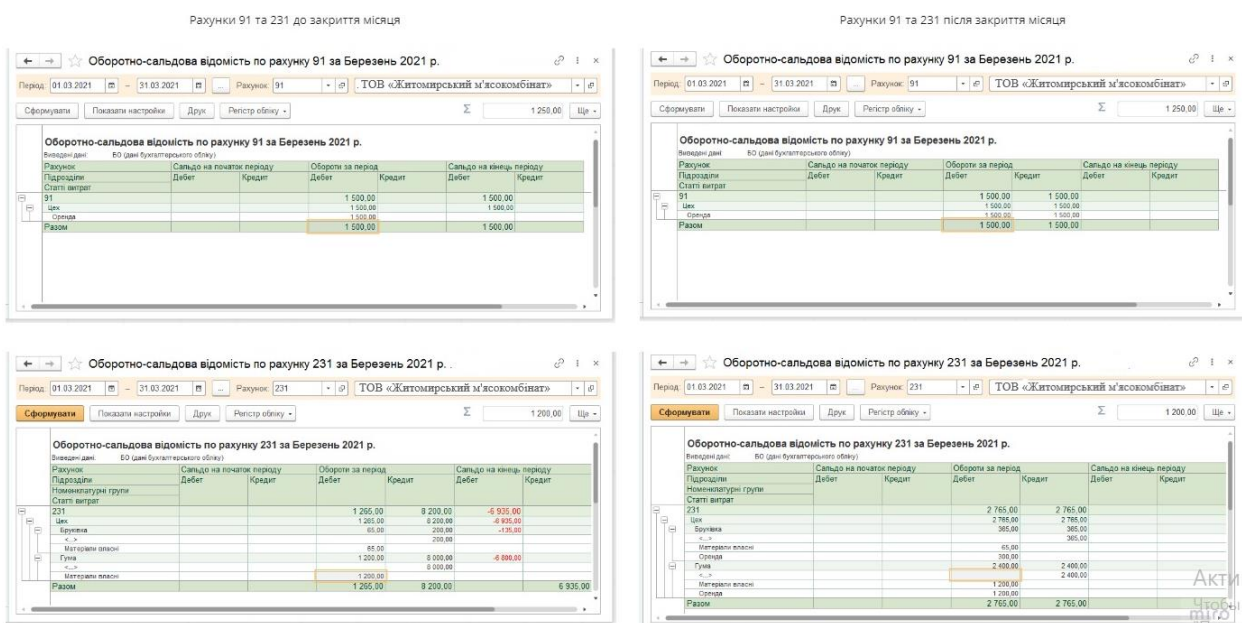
Рахунки 91 та 231 до закриття місяця

Рахунки 91 та 231 після закриття місяця

← → ☆ Оборотно-сальдова відомість по рахунку 91 за Березень 2021 р.

Період: 01.03.2021 – 31.03.2021 ... Рахунок: 91 ТОВ «Житомирський м'ясокомбінат»

Сформувати Показати настройки Друк Регістр обліку

Σ 1 250,00 Ще

Оборотно-сальдова відомість по рахунку 91 за Березень 2021 р.

Виведені дані: БО (дані бухгалтерського обліку)

| Рахунок | Сальдо на початок періоду | | Обороти за період | | Сальдо на кінець періоду | |
|---|---|---|---|---|---|---|
| Підрозділи | Дебет | Кредит | Дебет | Кредит | Дебет | Кредит |
| Статті витрат | | | | | | |
| 91 | | | 1 500,00 | | 1 500,00 | |
| Цех | | | 1 500,00 | | 1 500,00 | |
| Оренда | | | 1 500,00 | | | |
| Разом | | | 1 500,00 | | 1 500,00 | |

← → ☆ Оборотно-сальдова відомість по рахунку 91 за Березень 2021 р.

Період: 01.03.2021 – 31.03.2021 ... Рахунок: 91 ТОВ «Житомирський м'ясокомбінат»

Сформувати Показати настройки Друк Регістр обліку

Σ 1 250,00 Ще

Оборотно-сальдова відомість по рахунку 91 за Березень 2021 р.

Виведені дані: БО (дані бухгалтерського обліку)

| Рахунок | Сальдо на початок періоду | | Обороти за період | | Сальдо на кінець періоду | |
|---|---|---|---|---|---|---|
| Підрозділи | Дебет | Кредит | Дебет | Кредит | Дебет | Кредит |
| Статті витрат | | | | | | |
| 91 | | | 1 500,00 | 1 500,00 | | |
| Цех | | | 1 500,00 | 1 500,00 | | |
| Оренда | | | 1 500,00 | 1 500,00 | | |
| Разом | | | 1 500,00 | 1 500,00 | | |

← → ☆ Оборотно-сальдова відомість по рахунку 231 за Березень 2021 р.

Період: 01.03.2021 – 31.03.2021 ... Рахунок: 231 ТОВ «Житомирський м'ясокомбінат»

Сформувати Показати настройки Друк Регістр обліку

Σ 1 200,00 Ще

Оборотно-сальдова відомість по рахунку 231 за Березень 2021 р.

Виведені дані: БО (дані бухгалтерського обліку)

| Рахунок | Сальдо на початок періоду | | Обороти за період | | Сальдо на кінець періоду | |
|---|---|---|---|---|---|---|
| Підрозділи | Дебет | Кредит | Дебет | Кредит | Дебет | Кредит |
| Номенклатурні групи | | | | | | |
| Статті витрат | | | | | | |
| 231 | | | 1 265,00 | 8 200,00 | -6 935,00 | |
| Цех | | | 1 265,00 | 8 200,00 | -6 935,00 | |
| Бруківка | | | 65,00 | 200,00 | -135,00 | |
| <...> | | | | 200,00 | | |
| Матеріали власні | | | 65,00 | | | |
| Гума | | | 1 200,00 | 8 000,00 | -6 800,00 | |
| <...> | | | | 8 000,00 | | |
| Матеріали власні | | | 1 200,00 | | | |
| Разом | | | 1 265,00 | 8 200,00 | | 6 935,00 |

← → ☆ Оборотно-сальдова відомість по рахунку 231 за Березень 2021 р.

Період: 01.03.2021 – 31.03.2021 ... Рахунок: 231 ТОВ «Житомирський м'ясокомбінат»

Сформувати Показати настройки Друк Регістр обліку

Σ 1 200,00 Ще

Оборотно-сальдова відомість по рахунку 231 за Березень 2021 р.

Виведені дані: БО (дані бухгалтерського обліку)

| Рахунок | Сальдо на початок періоду | | Обороти за період | | Сальдо на кінець періоду | |
|---|---|---|---|---|---|---|
| Підрозділи | Дебет | Кредит | Дебет | Кредит | Дебет | Кредит |
| Номенклатурні групи | | | | | | |
| Статті витрат | | | | | | |
| 231 | | | 2 765,00 | 2 765,00 | | |
| Цех | | | 2 765,00 | 2 765,00 | | |
| Бруківка | | | 365,00 | 365,00 | | |
| <...> | | | | 365,00 | | |
| Матеріали власні | | | 65,00 | | | |
| Оренда | | | 300,00 | | | |
| Гума | | | 2 400,00 | 2 400,00 | | |
| <...> | | | | 2 400,00 | | |
| Матеріали власні | | | 1 200,00 | | | |
| Оренда | | | 1 200,00 | | | |
| Разом | | | 2 765,00 | 2 765,00 | | |

Акти
Чтобы